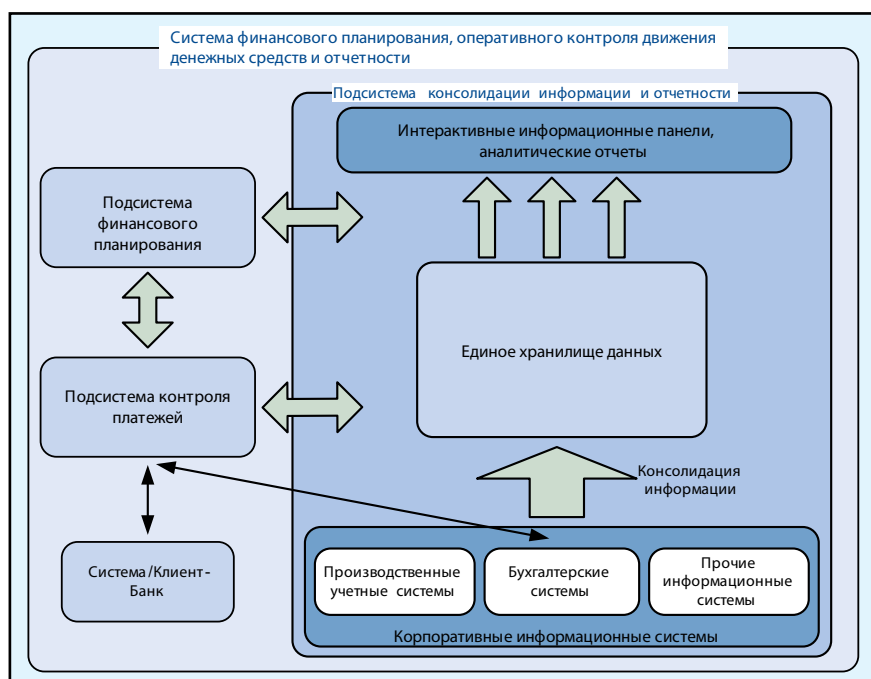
Система финансового планирования, оперативного контроля движения денежных средств и отчетности

Подсистема консолидации информации и отчетности

Интерактивные информационные панели, аналитические отчеты

Подсистема финансового планирования

Единое хранилище данных

Подсистема контроля платежей

Консолидация информации

Система/Клиент-Банк

Производственные учетные системы

Бухгалтерские системы

Прочие информационные системы

Корпоративные информационные системы